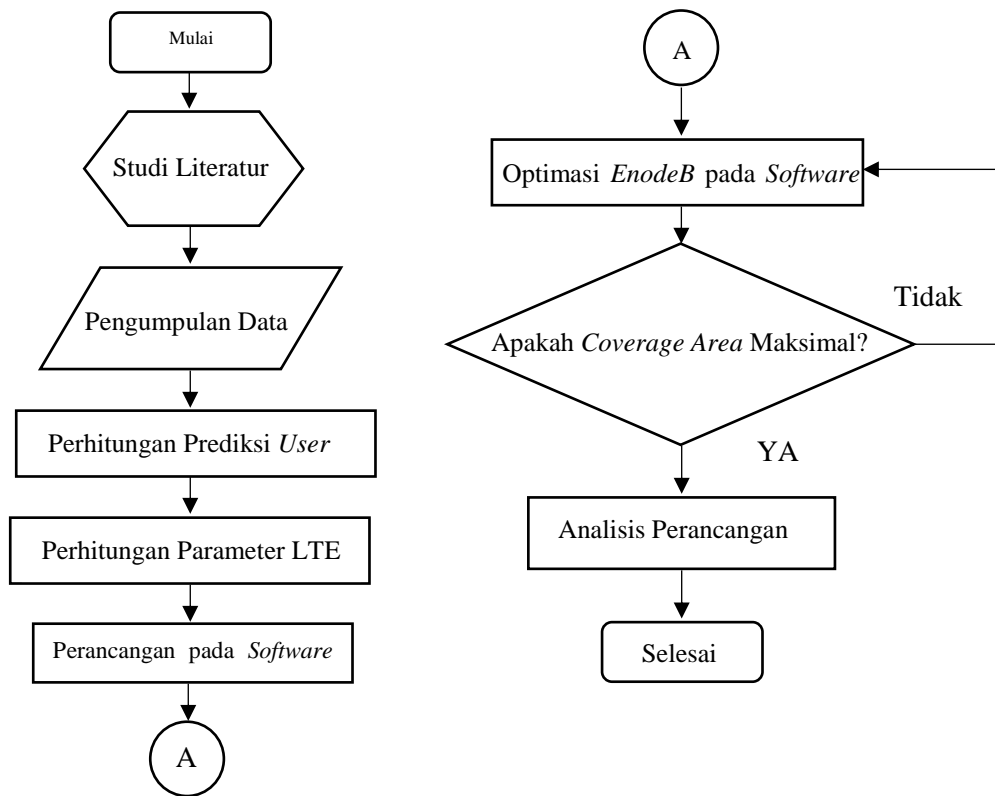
Mulai

Studi Literatur

Pengumpulan Data

Perhitungan Prediksi *User*

Perhitungan Parameter LTE

Perancangan pada *Software*

A

A

Optimasi *EnodeB* pada *Software*

Apakah *Coverage Area* Maksimal?

Tidak

YA

Analisis Perancangan

Selesai